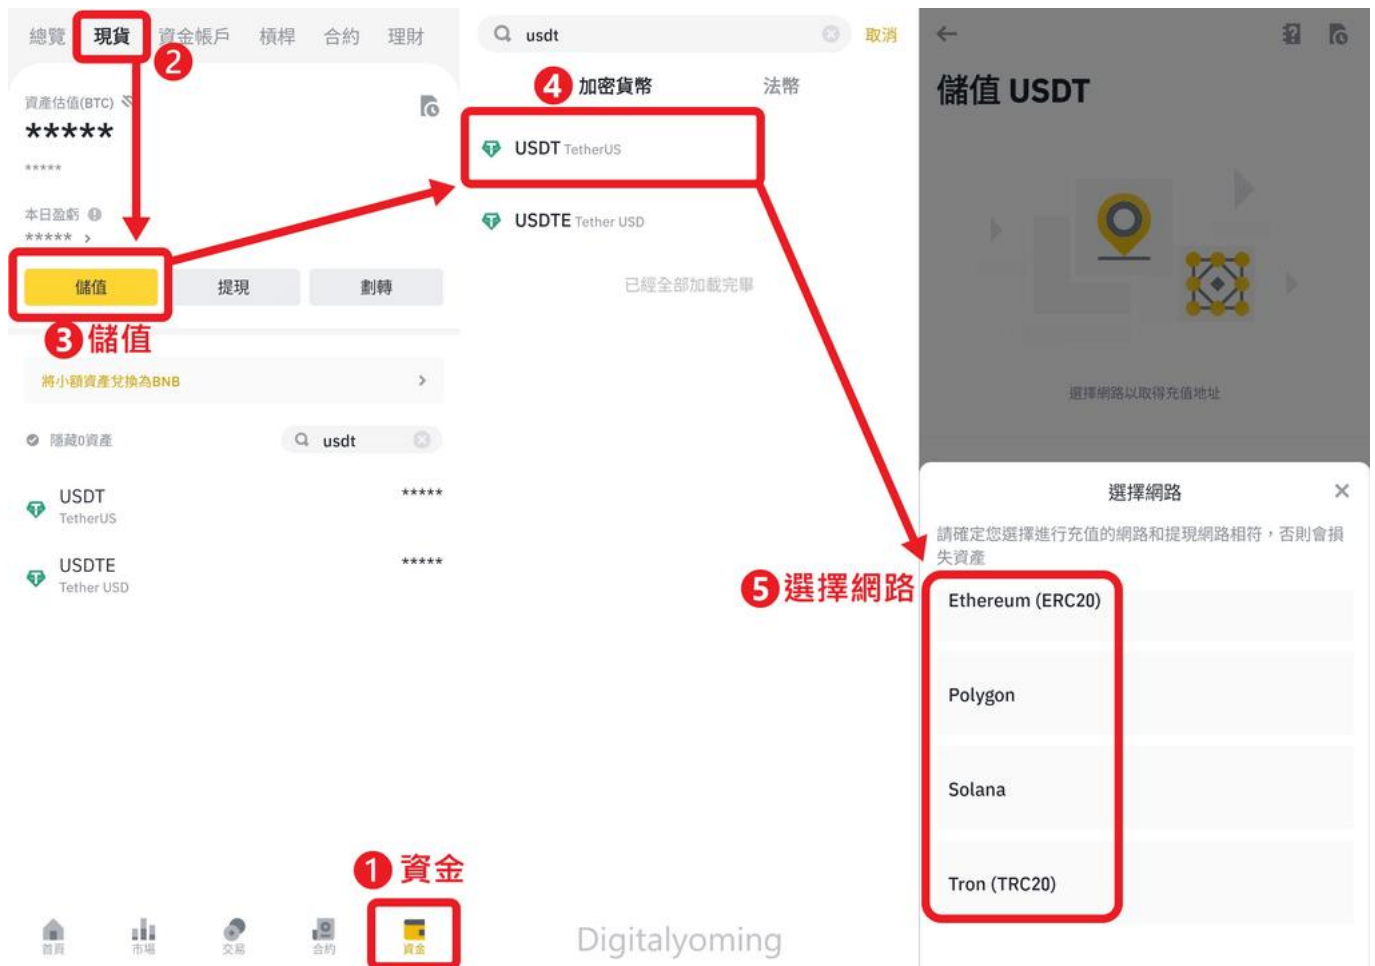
總覽 現貨 資金帳戶 槓桿 合約 理財

2

資產估值(BTC)

*****

*****

本日盈虧

***** >

儲值 提現 劃轉

3 儲值

將小額資產兌換為BNB >

隱藏0資產 usdt

USDT
TetherUS
*****

USDTE
Tether USD
*****

1 資金

首頁 市場 交易 合約 資金

usdt 取消

4 加密貨幣 法幣

USDT TetherUS

USDTE Tether USD

已經全部加載完畢

Digitalyoming

儲值 USDT

選擇網路以取得充值地址

選擇網路

請確定您選擇進行充值的網路和提現網路相符，否則會損失資產

5 選擇網路

Ethereum (ERC20)

Polygon

Solana

Tron (TRC20)